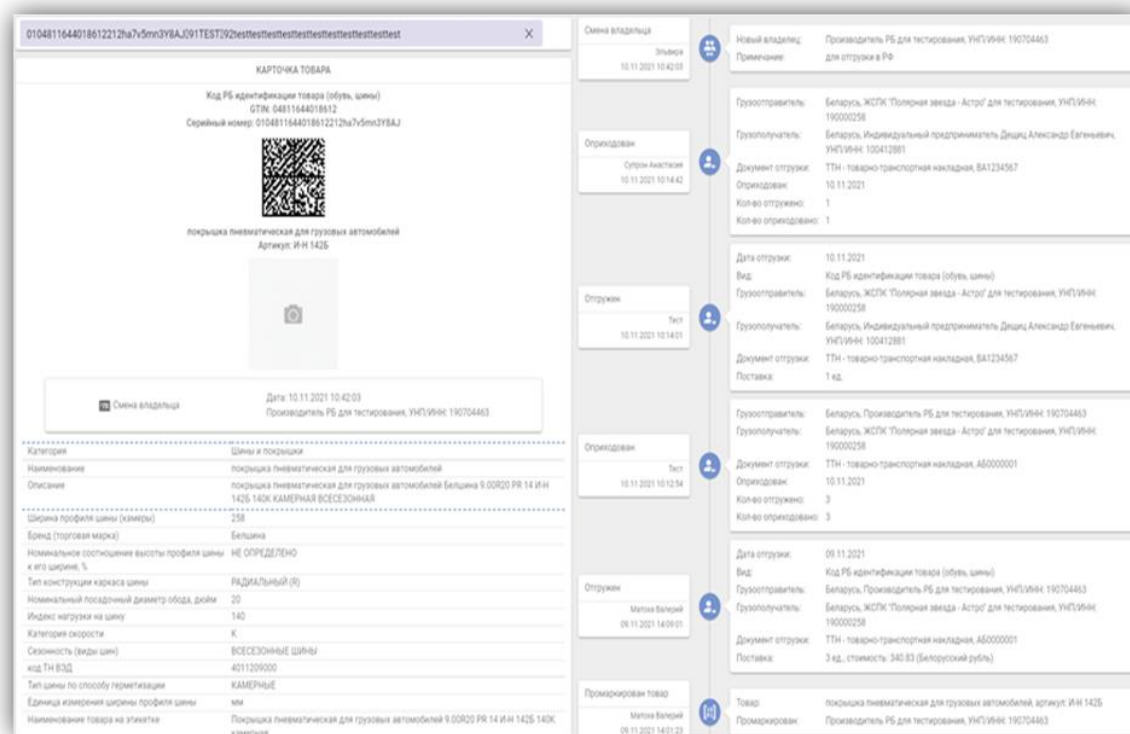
010481164401861221 2ha7v5mn3Y8AJ091TEST292testtesttesttesttesttesttesttesttest X

КАРТОЧКА ТОВАРА

Код РБ идентификации товара (обувь, шины)
GTIN: 04811644018612
Серийный номер: 0104811644018612212ha7v5mn3Y8AJ

покрышка пневматическая для грузовых автомобилей
Артикул: И-Н 142Б

Смена владельца

Дата: 10.11.2021 10:42:03
Производитель РБ для тестирования, УНП/ИНН: 190704463

| | |
|---|---|
| Категория | Шины и покрышки |
| Наименование | покрышка пневматическая для грузовых автомобилей |
| Описание | покрышка пневматическая для грузовых автомобилей Белшина 9.00R20 PR 14 И-Н 142Б 140К КАМЕРНАЯ ВСЕСЕЗОННАЯ |
| Ширина профиля шины (камеры) | 258 |
| Бренд (торговая марка) | Белшина |
| Номинальное соотношение высоты профиля шины к его ширине, % | НЕ ОПРЕДЕЛЕНО |
| Тип конструкции каркаса шины | РАДИАЛЬНЫЙ (R) |
| Номинальный посадочный диаметр обода, дюйм | 20 |
| Индекс нагрузки на шину | 140 |
| Категория скорости | K |
| Сезонность (виды шин) | ВСЕСЕЗОННЫЕ ШИНЫ |
| код ТН ВЭД | 4011209000 |
| Тип шины по способу герметизации | КАМЕРНЫЕ |
| Единица измерения ширины профиля шины | мм |
| Наименование товара на этикетке | Покрышка пневматическая для грузовых автомобилей 9.00R20 PR 14 И-Н 142Б 140К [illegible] |

Смена владельца
Эльвира
10.11.2021 10:42:03

Новый владелец: Производитель РБ для тестирования, УНП/ИНН: 190704463
Примечание: для отгрузки в РФ

Оприходован
Супрон Анастасия
10.11.2021 10:14:42

Грузоотправитель: Беларусь, ЖСПК "Полярная звезда - Астро" для тестирования, УНП/ИНН: 190000258
Грузополучатель: Беларусь, Индивидуальный предприниматель Дещиц Александр Евгеньевич, УНП/ИНН: 100412881
Документ отгрузки: ТТН - товарно-транспортная накладная, ВА1234567
Оприходован: 10.11.2021
Кол-во отгружено: 1
Кол-во оприходовано: 1

Отгружен
Тест
10.11.2021 10:14:01

Дата отгрузки: 10.11.2021
Вид: Код РБ идентификации товара (обувь, шины)
Грузоотправитель: Беларусь, ЖСПК "Полярная звезда - Астро" для тестирования, УНП/ИНН: 190000258
Грузополучатель: Беларусь, Индивидуальный предприниматель Дещиц Александр Евгеньевич, УНП/ИНН: 100412881
Документ отгрузки: ТТН - товарно-транспортная накладная, ВА1234567
Поставка: 1 ед.

Оприходован
Тест
10.11.2021 10:12:54

Грузоотправитель: Беларусь, Производитель РБ для тестирования, УНП/ИНН: 190704463
Грузополучатель: Беларусь, ЖСПК "Полярная звезда - Астро" для тестирования, УНП/ИНН: 190000258
Документ отгрузки: ТТН - товарно-транспортная накладная, АБ0000001
Оприходован: 10.11.2021
Кол-во отгружено: 3
Кол-во оприходовано: 3

Отгружен
Матюха Валерий
09.11.2021 14:09:01

Дата отгрузки: 09.11.2021
Вид: Код РБ идентификации товара (обувь, шины)
Грузоотправитель: Беларусь, Производитель РБ для тестирования, УНП/ИНН: 190704463
Грузополучатель: Беларусь, ЖСПК "Полярная звезда - Астро" для тестирования, УНП/ИНН: 190000258
Документ отгрузки: ТТН - товарно-транспортная накладная, АБ0000001
Поставка: 3 ед., стоимость: 340.83 (Белорусский рубль)

Промаркирован товар
Матюха Валерий
09.11.2021 14:01:23

Товар: покрышка пневматическая для грузовых автомобилей, артикул: И-Н 142Б
Промаркирован: Производитель РБ для тестирования, УНП/ИНН: 190704463